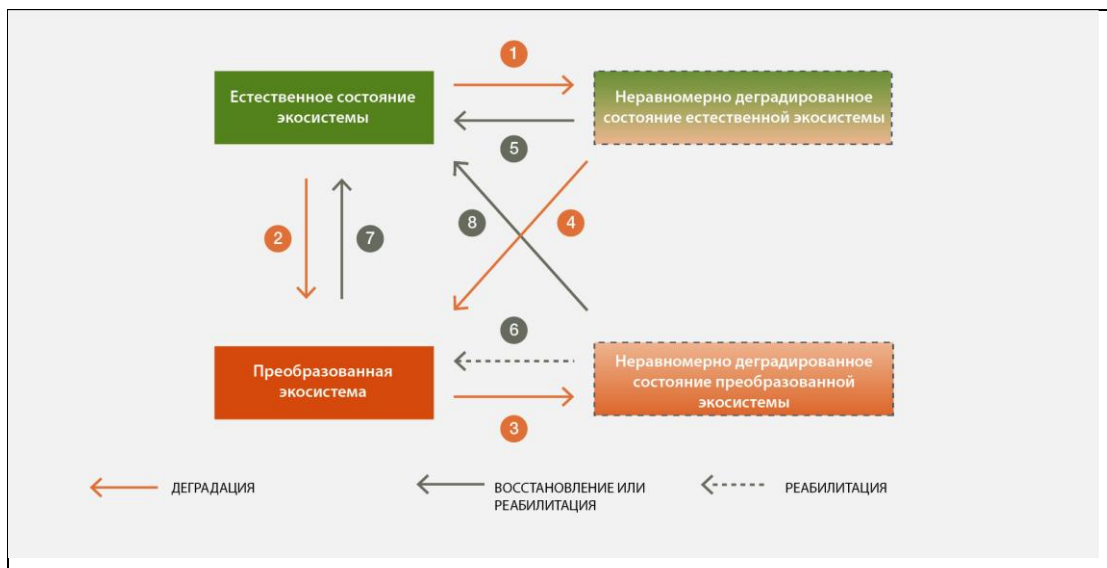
Естественное состояние экосистемы

1

Неравномерно деградированное состояние естественной экосистемы

5

2

7

8

4

6

Преобразованная экосистема

Неравномерно деградированное состояние преобразованной экосистемы

3

ДЕГРАДАЦИЯ

ВОССТАНОВЛЕНИЕ ИЛИ РЕАБИЛИТАЦИЯ

РЕАБИЛИТАЦИЯ